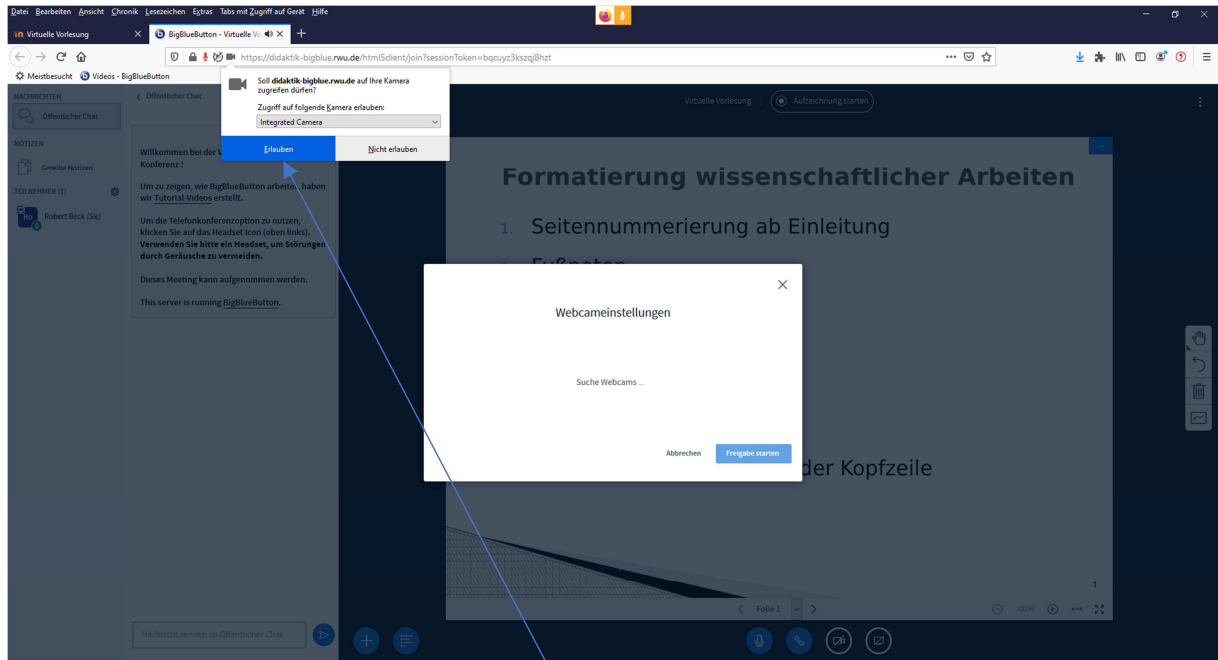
Datei Bearbeiten Ansicht Chronik Lesezeichen Extras Tabs mit Zugriff auf Gerät Hilfe

Virtuelle Vorlesung
BigBlueButton - Virtuelle Vo
https://didaktik-bigblue.rwu.de/html5client/join?sessionToken=bqcuyz3kszqj8hzt
Meistbesucht Videos - BigBlueButton

Soll didaktik-bigblue.rwu.de auf Ihre Kamera zugreifen dürfen?
Zugriff auf folgende Kamera erlauben:
Integrated Camera
Erlauben
Nicht erlauben

NACHRICHTEN
Öffentlicher Chat
NOTIZEN
Geteilte Notizen
TEILNEHMER (1)
Robert Beck (Sie)

Öffentlicher Chat
Willkommen bei der V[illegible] Konferenz !
Um zu zeigen, wie BigBlueButton arbeitet, haben wir Tutorial-Videos erstellt.
Um die Telefonkonferenzoption zu nutzen, klicken Sie auf das Headset Icon (oben links). Verwenden Sie bitte ein Headset, um Störungen durch Geräusche zu vermeiden.
Dieses Meeting kann aufgenommen werden.
This server is running BigBlueButton.

Nachricht senden an Öffentlicher Chat

Virtuelle Vorlesung
Aufzeichnung starten

Formatierung wissenschaftlicher Arbeiten
1. Seitennummerierung ab Einleitung
Fußnoten
der Kopfzeile
1

Webcameinstellungen
Suche Webcams ..
Abbrechen
Freigabe starten

Folie 1
100%